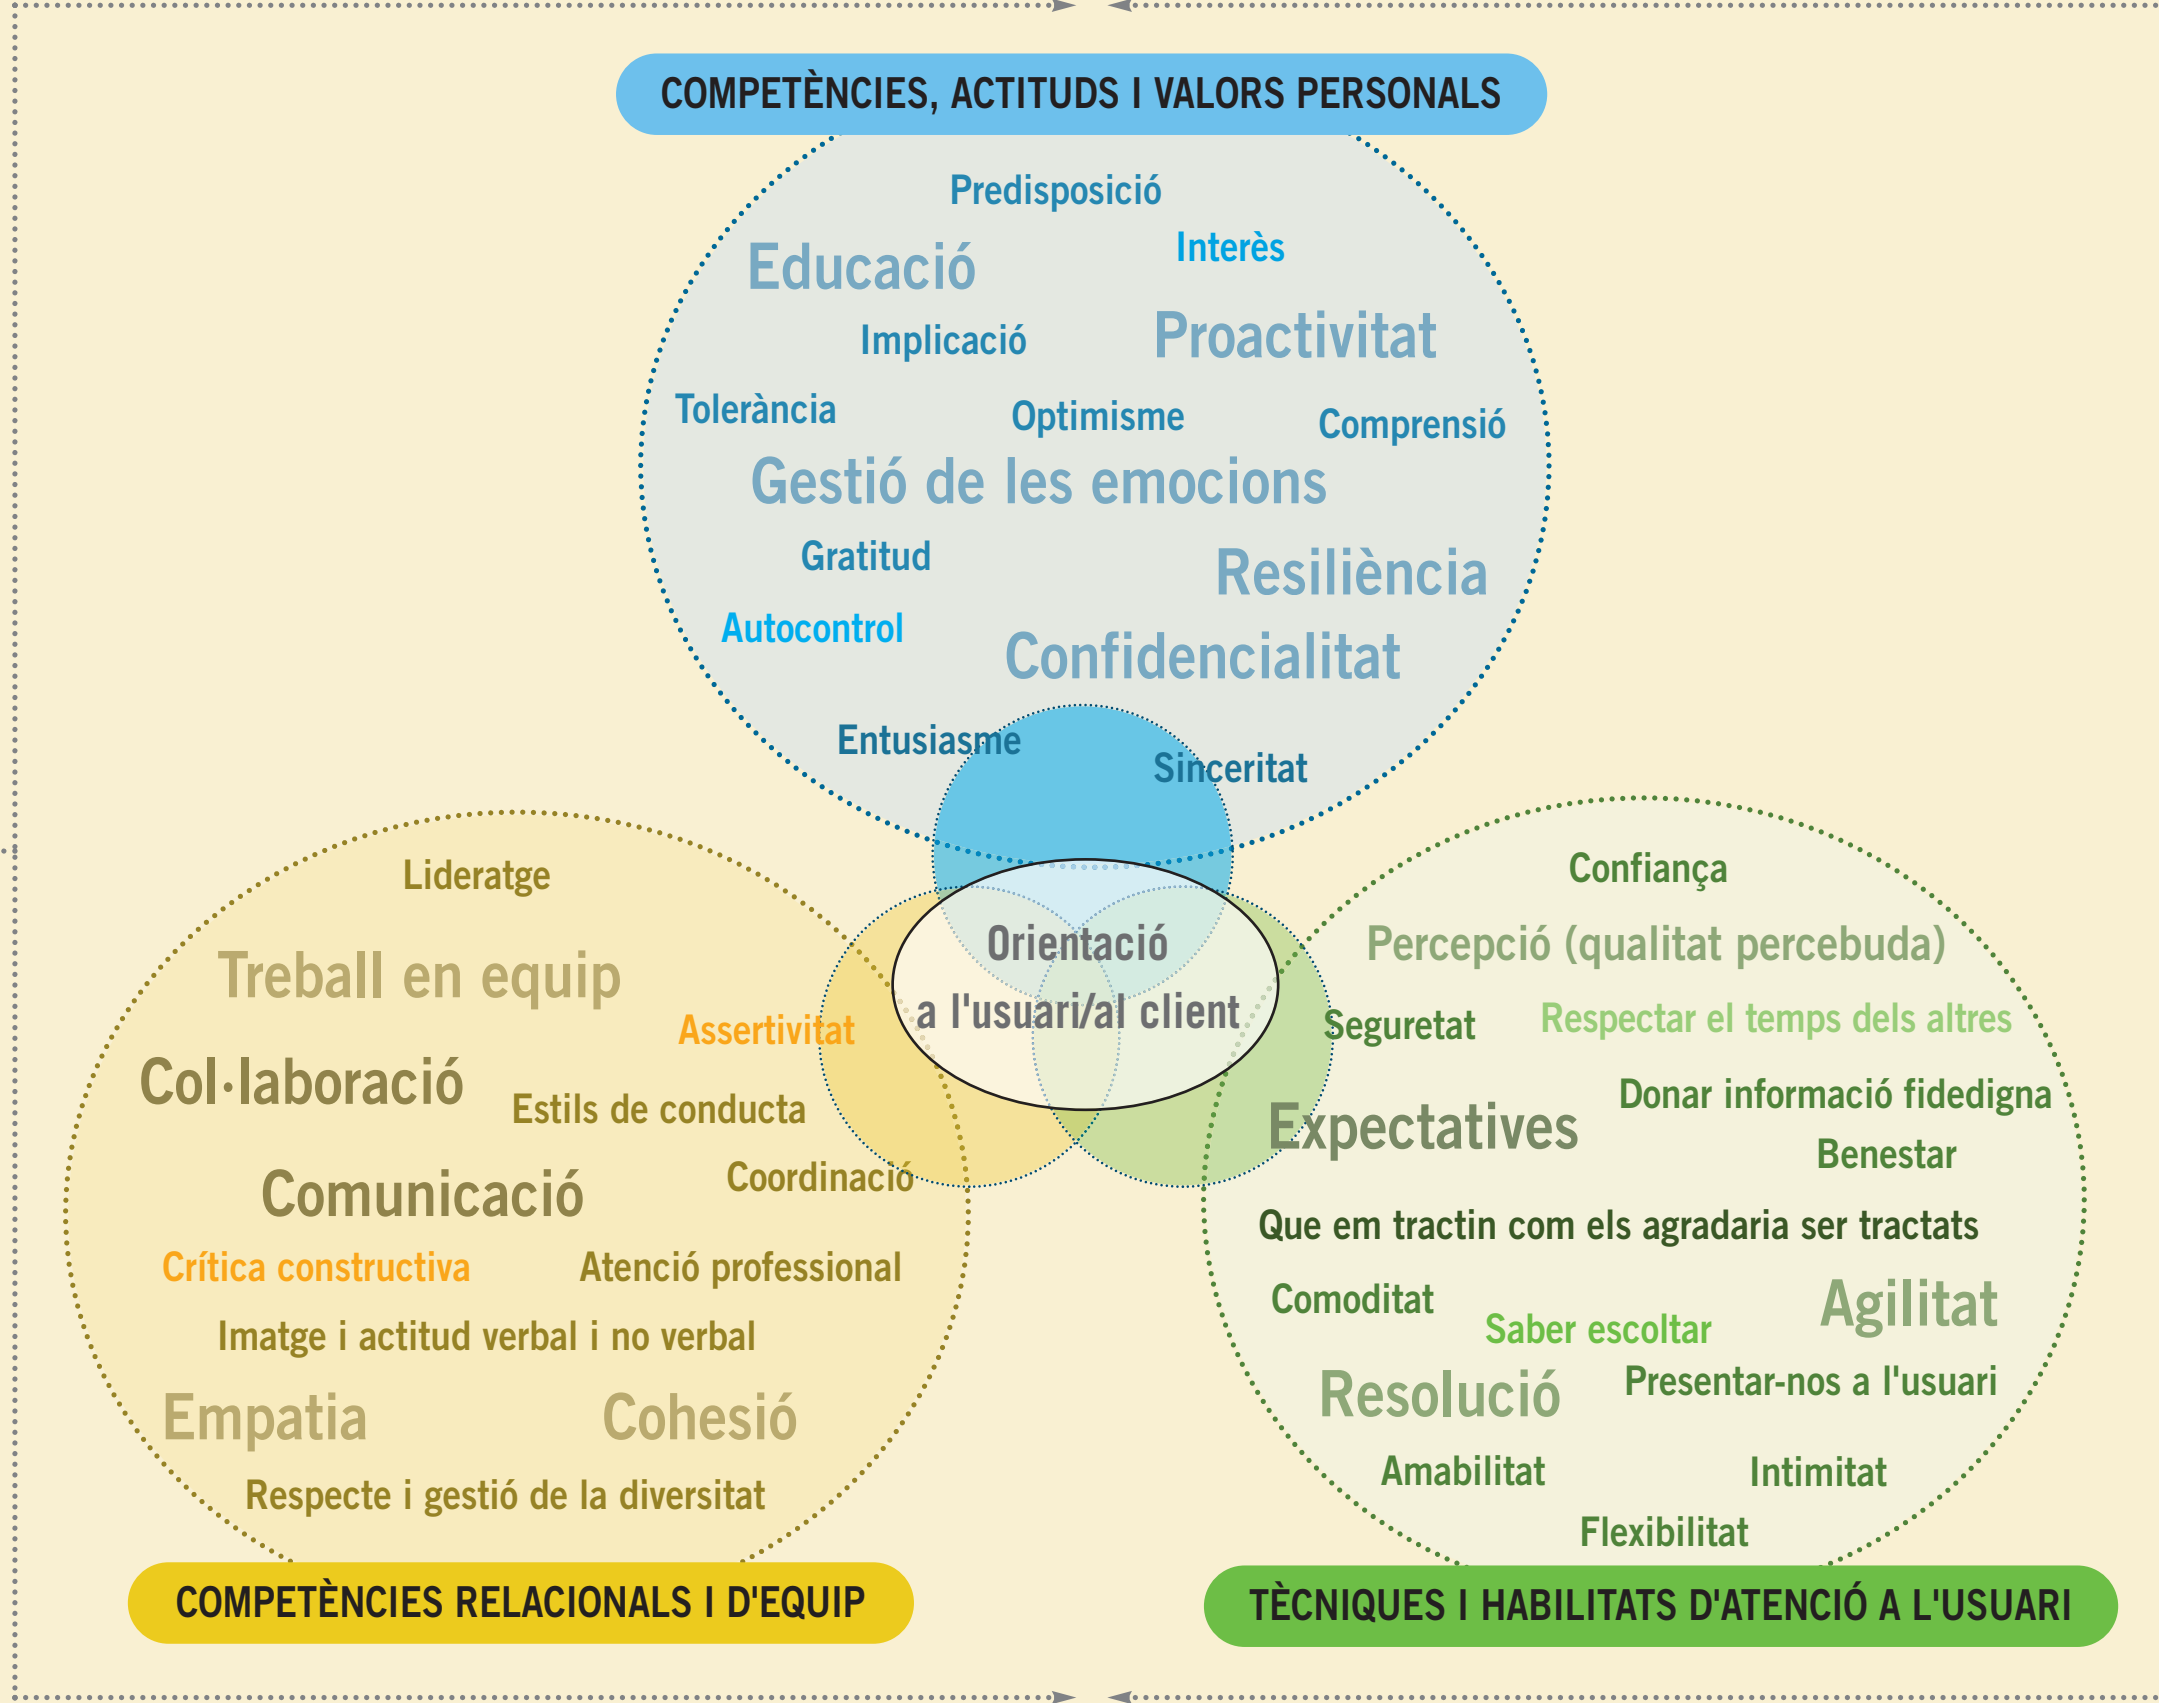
COMPETÈNCIES, ACTITUDS I VALORS PERSONALS

Predisposició
Educació
Interès
Implicació
Proactivitat
Tolerància
Optimisme
Comprensió
Gestió de les emocions
Gratitud
Resiliència
Autocontrol
Confidencialitat
Entusiasme
Sinceritat

Orientació a l'usuari/al client

Lideratge
Treball en equip
Assertivitat
Col·laboració
Estils de conducta
Comunicació
Coordinació
Crítica constructiva
Atenció professional
Imatge i actitud verbal i no verbal
Empatia
Cohesió
Respecte i gestió de la diversitat

COMPETÈNCIES RELACIONALS I D'EQUIP

Confiança
Percepció (qualitat percebuda)
Seguretat
Respectar el temps dels altres
Donar informació fidedigna
Expectatives
Benestar
Que em tractin com els agradaria ser tractats
Comoditat
Saber escoltar
Agilitat
Resolució
Presentar-nos a l'usuari
Amabilitat
Intimitat
Flexibilitat

TÈCNIQUES I HABILITATS D'ATENCIÓ A L'USUARI